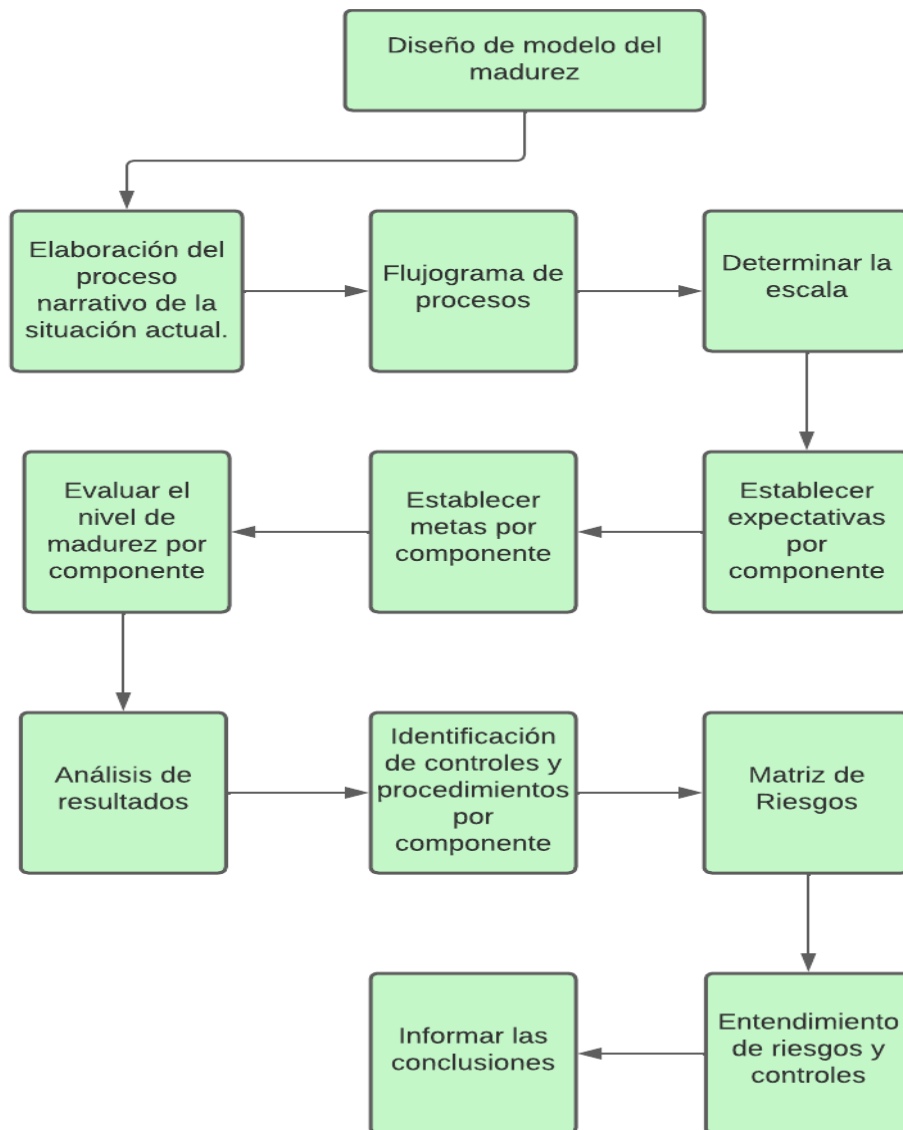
Diseño de modelo del madurez

Elaboración del proceso narrativo de la situación actual.

Flujograma de procesos

Determinar la escala

Establecer expectativas por componente

Establecer metas por componente

Evaluar el nivel de madurez por componente

Análisis de resultados

Identificación de controles y procedimientos por componente

Matriz de Riesgos

Entendimiento de riesgos y controles

Informar las conclusiones